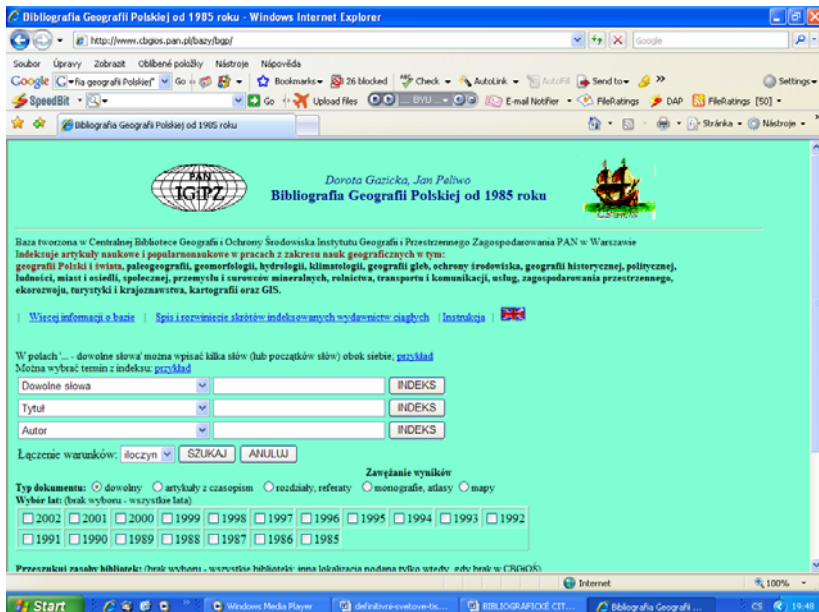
Bibliografia Geografii Polskiej od 1985 roku - Windows Internet Explorer

http://www.cbgios.pan.pl/bazy/bgp/

Google

Soubor Úpravy Zobrazit Oblíbené položky Nástroje Nápověda

Google Go Bookmarks 26 blocked Check AutoLink AutoFill Send to Settings

SpeedBit Go Upload files E-mail Notifier FileRatings DAP FileRatings [50]

Bibliografia Geografii Polskiej od 1985 roku

Stránka Nástroje

PAN IGiPZ

Dorota Gazicka, Jan Peliwo

Bibliografia Geografii Polskiej od 1985 roku

Baza tworzona w Centralnej Bibliotece Geografii i Ochrony Środowiska Instytutu Geografii i Przestrzennego Zagospodarowania PAN w Warszawie
Indeksuje artykuły naukowe i popularnonaukowe w pracach z zakresu nauk geograficznych w tym:
geografii Polski i świata, paleogeografii, geomorfologii, hydrologii, klimatologii, geografii gleb, ochrony środowiska, geografii historycznej, politycznej, ludności, miast i osiedli, społecznej, przemysłu i surowców mineralnych, rolnictwa, transportu i komunikacji, usług, zagospodarowania przestrzennego, ekorozwoju, turystyki i krajoznawstwa, kartografii oraz GIS.

| Więcej informacji o bazie | Spis i rozwinięcie skrótów indeksowanych wydawnictw ciągłych | Instrukcja |

W polach '... - dowolne słowa' można wpisać kilka słów (lub początków słów) obok siebie; przykład
Można wybrać termin z indeksu: przykład

Dowolne słowa INDEKS
Tytuł INDEKS
Autor INDEKS

Łączenie warunków: iloczyn SZUKAJ ANULUJ

Zawężanie wyników
Typ dokumentu: dowolny artykuły z czasopism rozdziały, referaty monografie, atlasy mapy
Wybór lat: (brak wyboru - wszystkie lata)
2002 2001 2000 1999 1998 1997 1996 1995 1994 1993 1992
1991 1990 1989 1988 1987 1986 1985

Przeszukaj zasoby bibliotek: (brak wyboru - wszystkie biblioteki; inna lokalizacja podana tylko wtedy, gdy brak w CBGiOŚ)

Internet 100%

Start Windows Media Player definitivni-svetove-bs... BIBLIOGRAFICKÉ CIT... Bibliografia Geografii ... CS 19:48